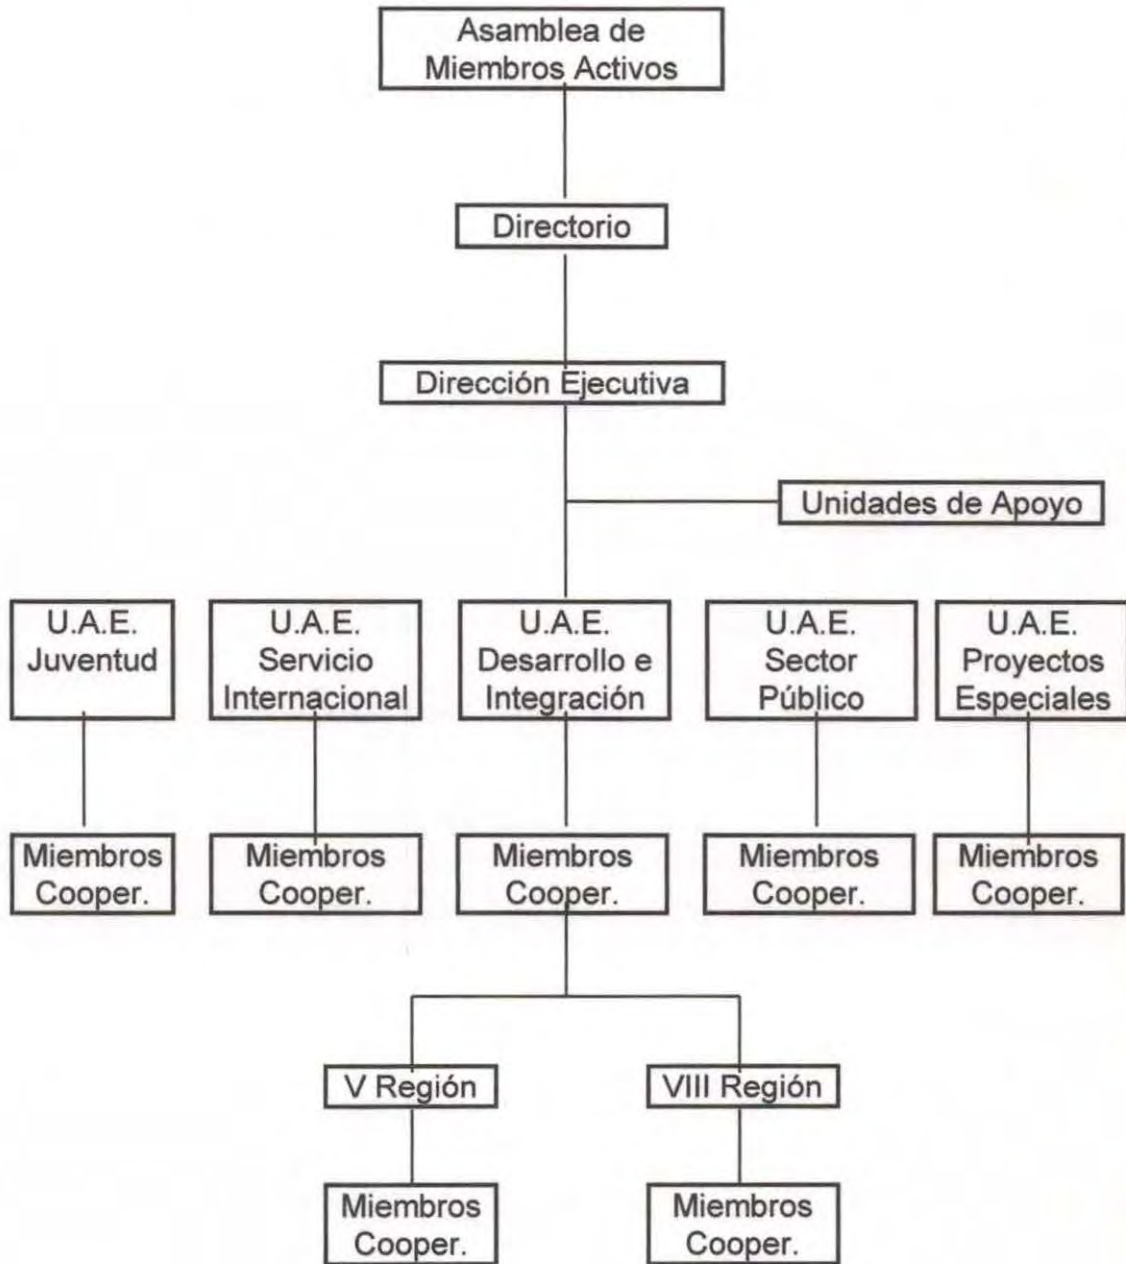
Asamblea de Miembros Activos

Directorio

Dirección Ejecutiva

Unidades de Apoyo

U.A.E. Juventud

U.A.E. Servicio Internacional

U.A.E. Desarrollo e Integración

U.A.E. Sector Público

U.A.E. Proyectos Especiales

Miembros Cooper.

Miembros Cooper.

Miembros Cooper.

Miembros Cooper.

Miembros Cooper.

V Región

VIII Región

Miembros Cooper.

Miembros Cooper.